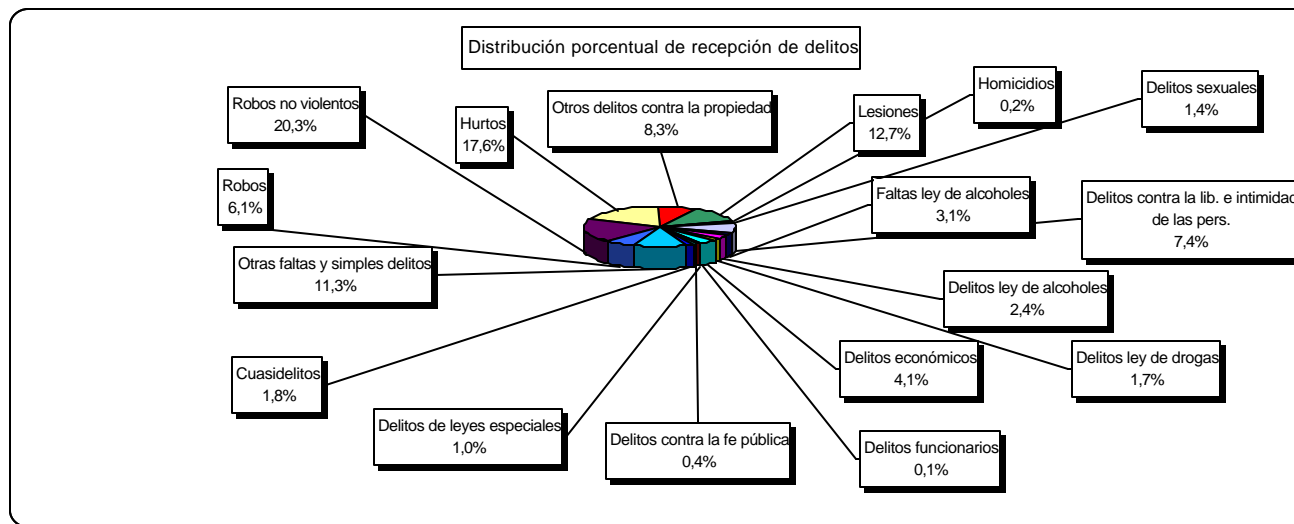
Distribución porcentual de recepción de delitos

Robos no violentos
20,3%

Hurtos
17,6%

Otros delitos contra la propiedad
8,3%

Lesiones
12,7%

Homicidios
0,2%

Delitos sexuales
1,4%

Robos
6,1%

Faltas ley de alcoholes
3,1%

Delitos contra la lib. e intimidad de las pers.
7,4%

Otras faltas y simples delitos
11,3%

Delitos ley de alcoholes
2,4%

Delitos económicos
4,1%

Delitos ley de drogas
1,7%

Cuasidelitos
1,8%

Delitos de leyes especiales
1,0%

Delitos contra la fe pública
0,4%

Delitos funcionarios
0,1%